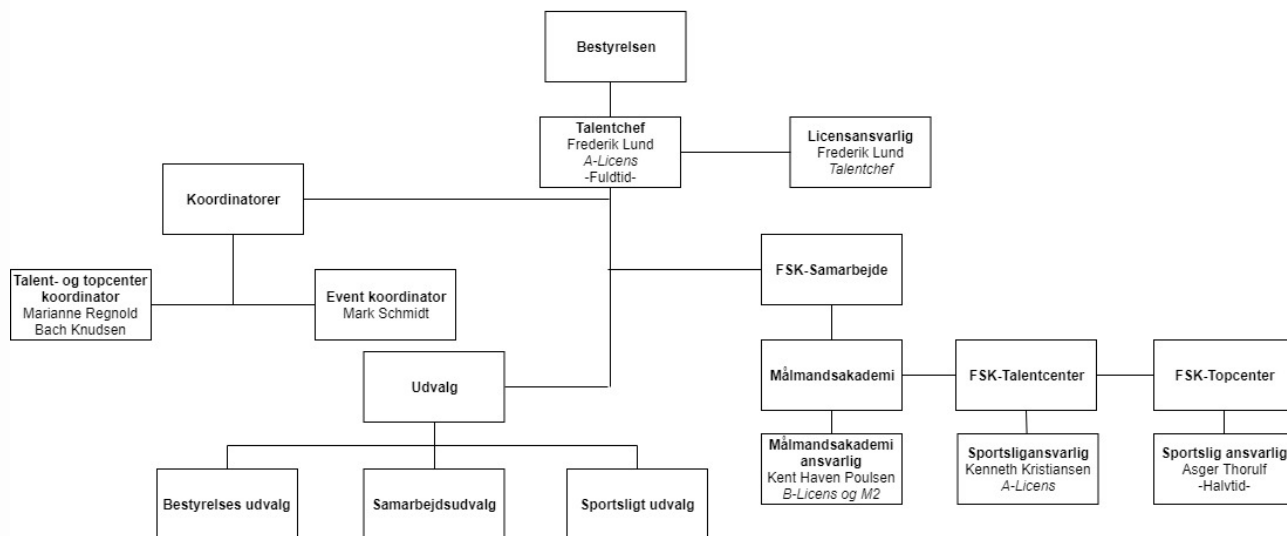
Bestyrelsen

Talentchef
Frederik Lund
A-Licens
-Fuldtid-

Licensansvarlig
Frederik Lund
Talentchef

Koordinatorer

Talent- og topcenter koordinator
Marianne Regnold Bach Knudsen

Event koordinator
Mark Schmidt

FSK-Samarbejde

Udvalg

Målmandsakademi

FSK-Talentcenter

FSK-Topcenter

Målmandsakademi ansvarlig
Kent Haven Poulsen
B-Licens og M2

Sportsligansvarlig
Kenneth Kristiansen
A-Licens

Sportslig ansvarlig
Asger Thorulf
-Halvtid-

Bestyrelses udvalg

Samarbejdsudvalg

Sportsligt udvalg